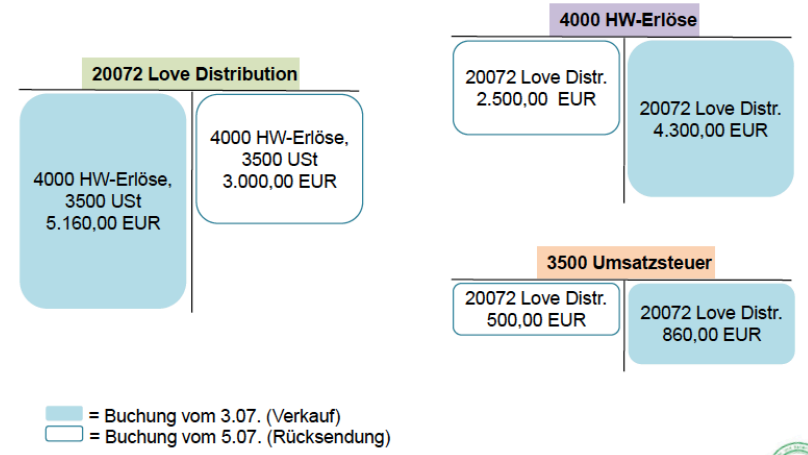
20072 Love Distribution

4000 HW-Erlöse, 3500 USt 5.160,00 EUR

4000 HW-Erlöse, 3500 USt 3.000,00 EUR

4000 HW-Erlöse

20072 Love Distr. 2.500,00 EUR

20072 Love Distr. 4.300,00 EUR

3500 Umsatzsteuer

20072 Love Distr. 500,00 EUR

20072 Love Distr. 860,00 EUR

= Buchung vom 3.07. (Verkauf)
= Buchung vom 5.07. (Rücksendung)